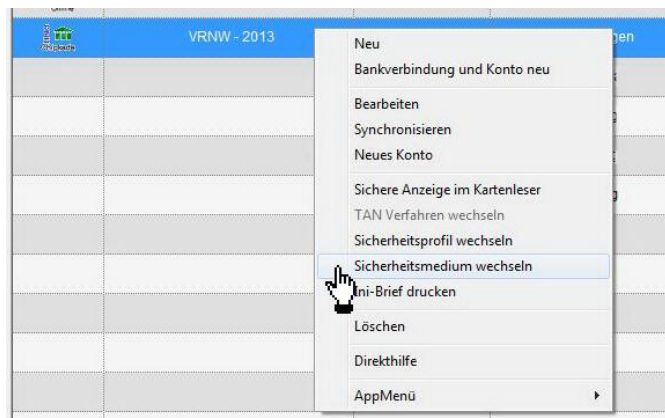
VRNW - 2013

gen

Neu
Bankverbindung und Konto neu

Bearbeiten
Synchronisieren
Neues Konto

Sichere Anzeige im Kartenleser
TAN Verfahren wechseln
Sicherheitsprofil wechseln
Sicherheitsmedium wechseln
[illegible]ni-Brief drucken

Löschen

Direkthilfe

AppMenü